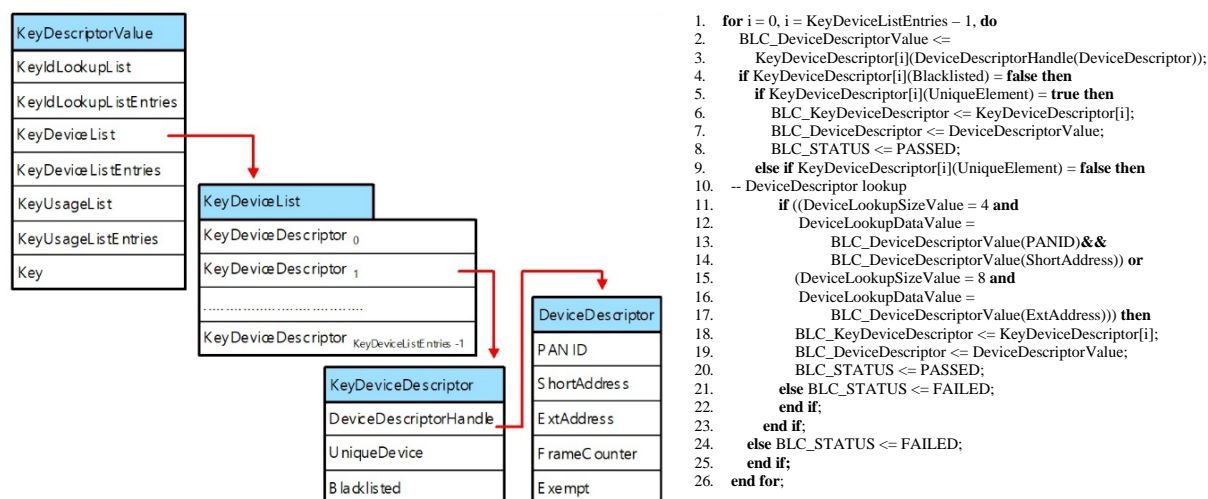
KeyDescriptorValue
KeyIdLookupList
KeyIdLookupListEntries
KeyDeviceList
KeyDeviceListEntries
KeyUsageList
KeyUsageListEntries
Key

KeyDeviceList
KeyDeviceDescriptor $_0$
KeyDeviceDescriptor $_1$
………………………………
KeyDeviceDescriptor $_{\text{KeyDeviceListEntries -1}}$

KeyDeviceDescriptor
DeviceDescriptorHandle
UniqueDevice
Blacklisted

DeviceDescriptor
PAN ID
ShortAddress
ExtAddress
FrameCounter
Exempt

1. **for** i = 0, i = KeyDeviceListEntries – 1, **do**
2. BLC_DeviceDescriptorValue <=
3. KeyDeviceDescriptor[i](DeviceDescriptorHandle(DeviceDescriptor));
4. **if** KeyDeviceDescriptor[i](Blacklisted) = **false then**
5. **if** KeyDeviceDescriptor[i](UniqueElement) = **true then**
6. BLC_KeyDeviceDescriptor <= KeyDeviceDescriptor[i];
7. BLC_DeviceDescriptor <= DeviceDescriptorValue;
8. BLC_STATUS <= PASSED;
9. **else if** KeyDeviceDescriptor[i](UniqueElement) = **false then**
10. -- DeviceDescriptor lookup
11. **if** ((DeviceLookupSizeValue = 4 **and**
12. DeviceLookupDataValue =
13. BLC_DeviceDescriptorValue(PANID)**&&**
14. BLC_DeviceDescriptorValue(ShortAddress)) **or**
15. (DeviceLookupSizeValue = 8 **and**
16. DeviceLookupDataValue =
17. BLC_DeviceDescriptorValue(ExtAddress))) **then**
18. BLC_KeyDeviceDescriptor <= KeyDeviceDescriptor[i];
19. BLC_DeviceDescriptor <= DeviceDescriptorValue;
20. BLC_STATUS <= PASSED;
21. **else** BLC_STATUS <= FAILED;
22. **end if**;
23. **end if**;
24. **else** BLC_STATUS <= FAILED;
25. **end if;**
26. **end for**;